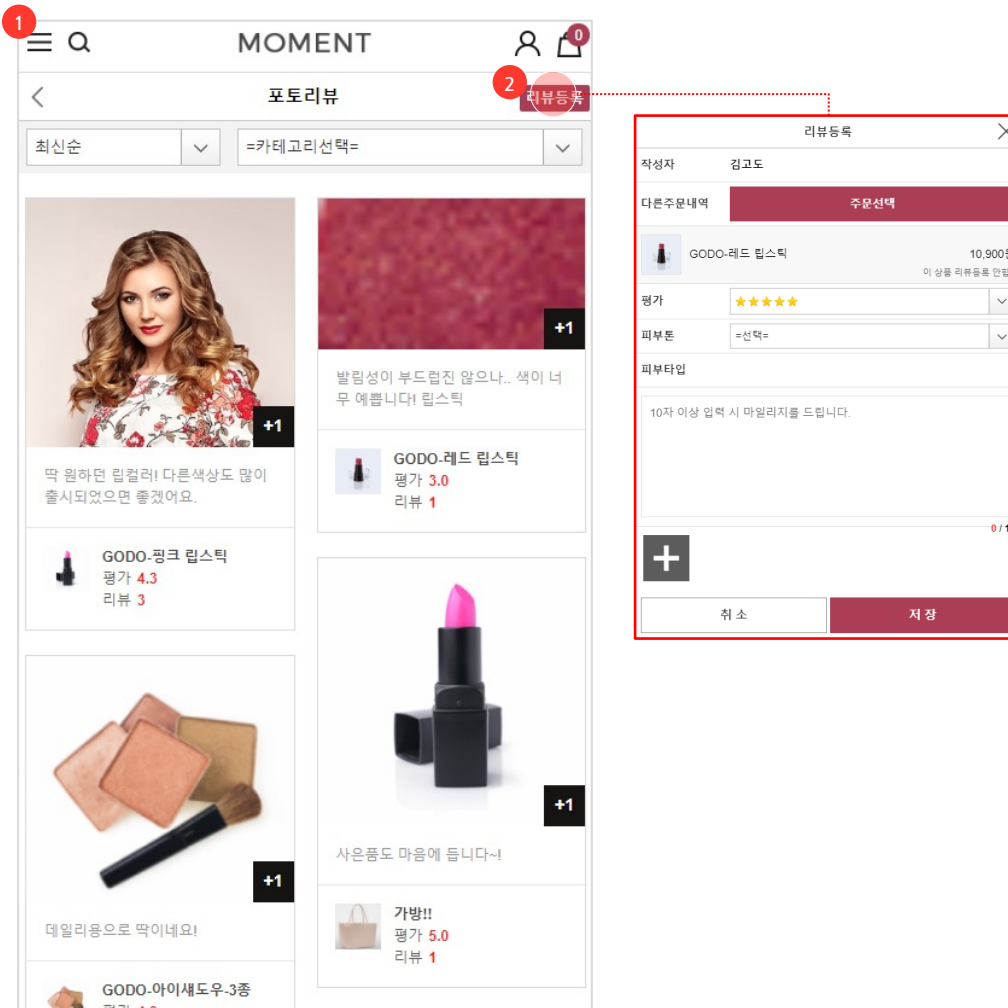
1

MOMENT

0

포토리뷰

2

리뷰등록

최신순

=카테고리선택=

+1

딱 원하던 립컬러! 다른색상도 많이 출시되었으면 좋겠어요.

GODO-핑크 립스틱
평가 4.3
리뷰 3

+1

발림성이 부드럽진 않으나.. 색이 너무 예쁩니다! 립스틱

GODO-레드 립스틱
평가 3.0
리뷰 1

+1

데일리용으로 딱이네요!

GODO-아이섀도우-3종
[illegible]

+1

사은품도 마음에 듭니다~!

가방!!
평가 5.0
리뷰 1

리뷰등록

| 작성자 | 김고도 |
|---|---|
| 다른주문내역 | 주문선택 |

GODO-레드 립스틱
10,900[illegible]
이 상품 리뷰등록 안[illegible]

| 평가 | ★★★★★ |
|---|---|
| 피부톤 | =선택= |
| 피부타입 | |

10자 이상 입력 시 마일리지를 드립니다.

0 / 1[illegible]

취 소
저 장